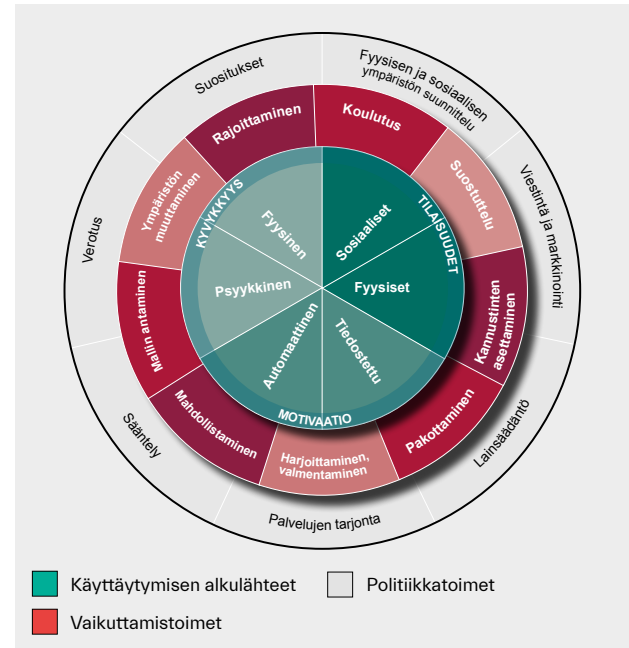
KYVYKKYYS
Fyysinen
Psyykkinen
Sosiaaliset
Fyysiset
TILAISUUDET
Automaattinen
Tiedostettu
MOTIVAATIO

Rajoittaminen
Koulutus
Suostuttelu
Kannustinten asettaminen
Pakottaminen
Harjoittaminen, valmentaminen
Mahdollistaminen
Mallin antaminen
Ympäristön muuttaminen

Suositukset
Fyysisen ja sosiaalisen ympäristön suunnittelu
Viestintä ja markkinointi
Lainsäädäntö
Palvelujen tarjonta
Sääntely
Verotus

Käyttäytymisen alkulähteet
Politiikkatoimet
Vaikuttamistoimet